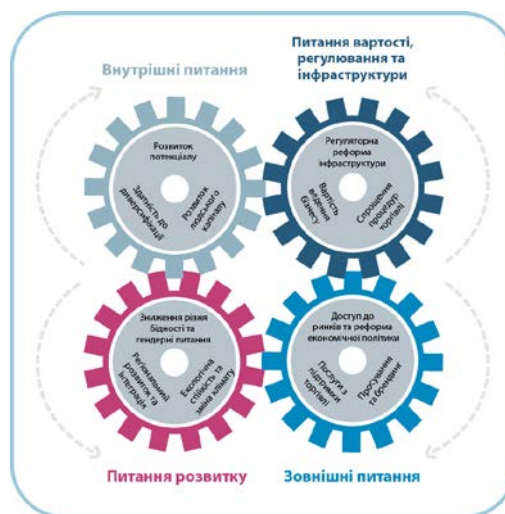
Внутрішні питання

Питання вартості, регулювання та інфраструктури

Розвиток потенціалу

Здатність до диверсифікації

Розвиток людського капіталу

Регуляторна реформа інфраструктури

Вартість ведення бізнесу

Спрощення процедур торгівлі

Зниження рівня бідності та гендерні питання

Регіональний розвиток та інтеграція

Екологічна стійкість та зміна клімату

Доступ до ринків та реформа економічної політики

Послуги з підтримки торгівлі

Просування та брендинг

Питання розвитку

Зовнішні питання